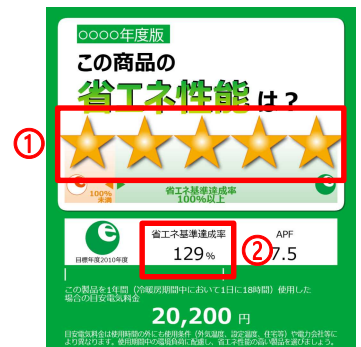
○○○○年度版

この商品の

省エネ性能は？

①

100%
未満

省エネ基準達成率
100%以上

目標年度2010年度

省エネ基準達成率
129%

②

APF
7.5

この製品を1年間（冷暖房期間中において1日に18時間）使用した場合の目安電気料金

20,200 円

目安電気料金は使用期間の外にも使用条件（外気温度、設定温度、住宅等）や電力会社等により異なります。使用期間中の電源負荷に配慮し、省エネ性能の高い製品を選びましょう。